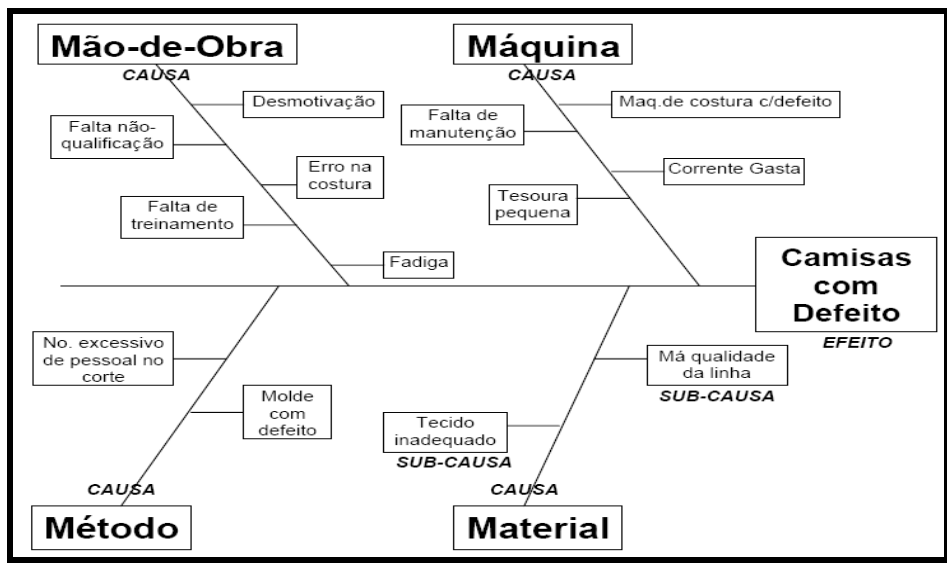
Mão-de-Obra
CAUSA
Desmotivação
Falta não-qualificação
Erro na costura
Falta de treinamento
Fadiga

Máquina
CAUSA
Maq.de costura c/defeito
Falta de manutenção
Corrente Gasta
Tesoura pequena

Camisas com Defeito
EFEITO

No. excessivo de pessoal no corte
Molde com defeito
CAUSA
Método

Má qualidade da linha
SUB-CAUSA
Tecido inadequado
SUB-CAUSA
CAUSA
Material